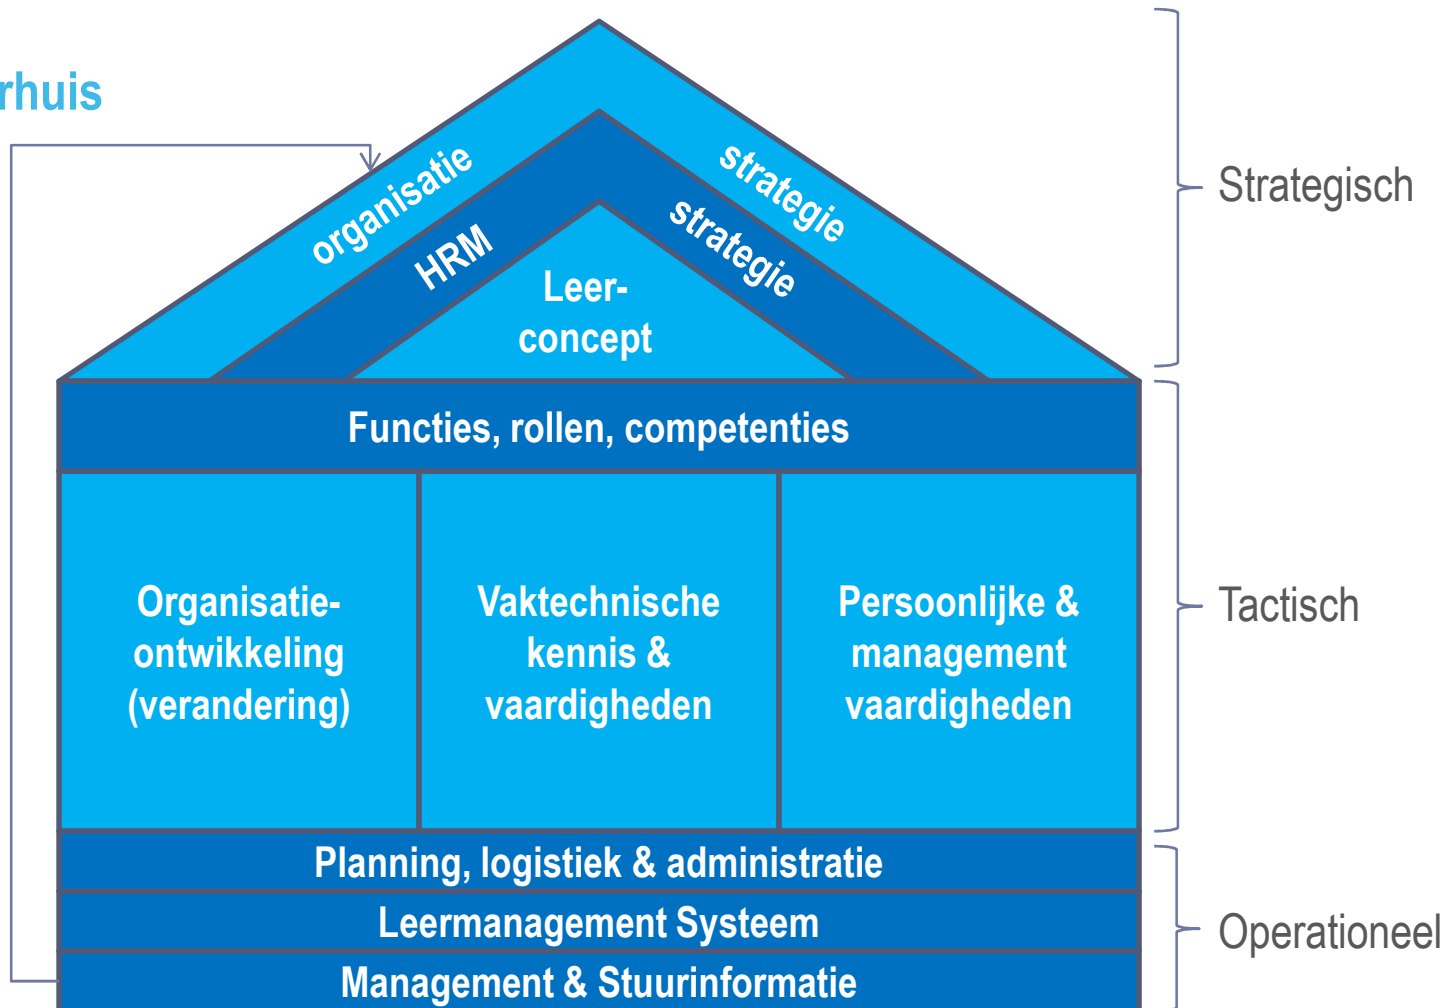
rhuis

organisatie strategie

HRM strategie

Leer-
concept

Strategisch

Functies, rollen, competenties

Organisatie-
ontwikkeling
(verandering)

Vaktechnische
kennis &
vaardigheden

Persoonlijke &
management
vaardigheden

Tactisch

Planning, logistiek & administratie

Leermanagement Systeem

Management & Stuurinformatie

Operationeel